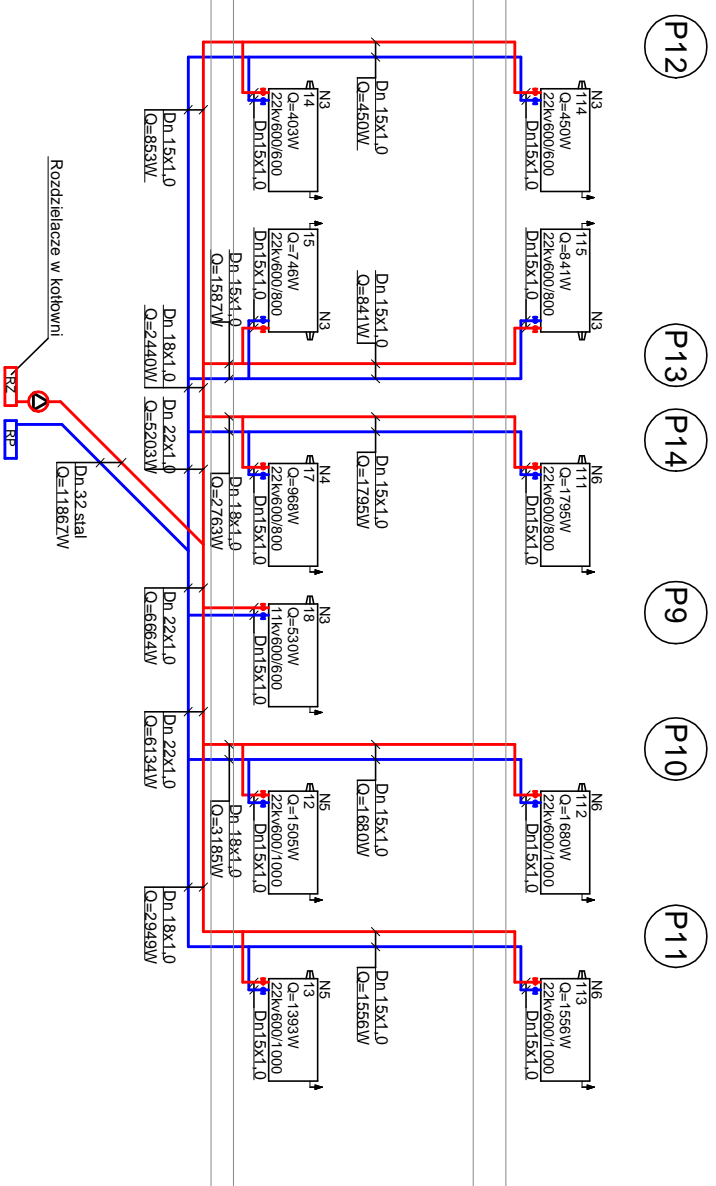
P12
P13
P14
P9
P10
P11

Rozdzielacze w kotłowni
RZ
RP
Dn 32 stal
Q=11867W

Dn 15x1,0
Q=853W
Dn 18x1,0
Q=2440W
Dn 22x1,0
Q=5203W
Dn 22x1,0
Q=6664W
Dn 22x1,0
Q=6134W
Dn 18x1,0
Q=2949W

N3
14
Q=403W
22kv600/600
Dn15x1,0

Dn 15x1,0
Q=450W

N3
114
Q=450W
22kv600/600
Dn15x1,0

15
Q=746W
22kv600/800
Dn15x1,0
N3

Dn 15x1,0
Q=1587W

Dn 15x1,0
Q=841W

115
Q=841W
22kv600/800
Dn15x1,0
N3

N4
17
Q=968W
22kv600/800
Dn15x1,0

Dn 18x1,0
Q=2763W

Dn 15x1,0
Q=1795W

N6
111
Q=1795W
22kv600/800
Dn15x1,0

N3
18
Q=530W
11kv600/600
Dn15x1,0

N5
12
Q=1505W
22kv600/1000
Dn15x1,0

Dn 18x1,0
Q=3185W

Dn 15x1,0
Q=1680W

N6
112
Q=1680W
22kv600/1000
Dn15x1,0

N5
13
Q=1393W
22kv600/1000
Dn15x1,0

Dn 15x1,0
Q=1556W

N6
113
Q=1556W
22kv600/1000
Dn15x1,0